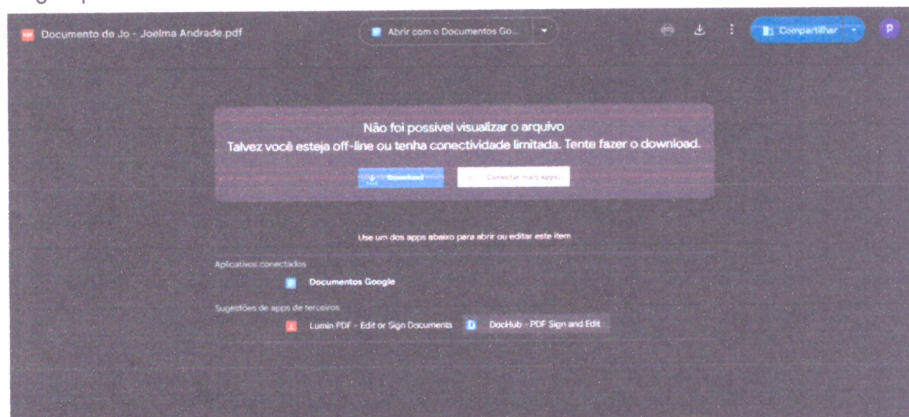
Documento de Jo - Joelma Andrade.pdf

Abrir com o Documentos Go...

Compartilhar

P

Não foi possível visualizar o arquivo
Talvez você esteja off-line ou tenha conectividade limitada. Tente fazer o download.

Download

Conectar mais apps

Use um dos apps abaixo para abrir ou editar este item

Aplicativos conectados

Documentos Google

Sugestões de apps de terceiros

Lumin PDF - Edit or Sign Documents

DocHub - PDF Sign and Edit